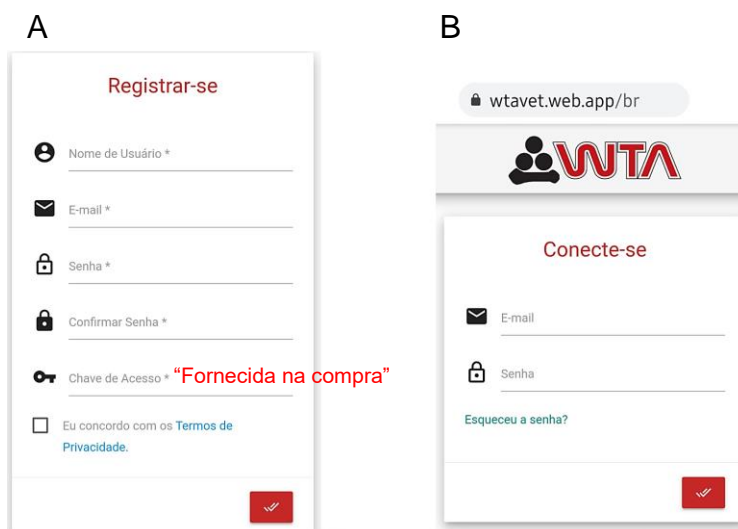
A

Registrar-se

Nome de Usuário *

E-mail *

Senha *

Confirmar Senha *

Chave de Acesso * "Fornecida na compra"

Eu concordo com os Termos de Privacidade.

B

wtavet.web.app/br

WTA

Conecte-se

E-mail

Senha

Esqueceu a senha?